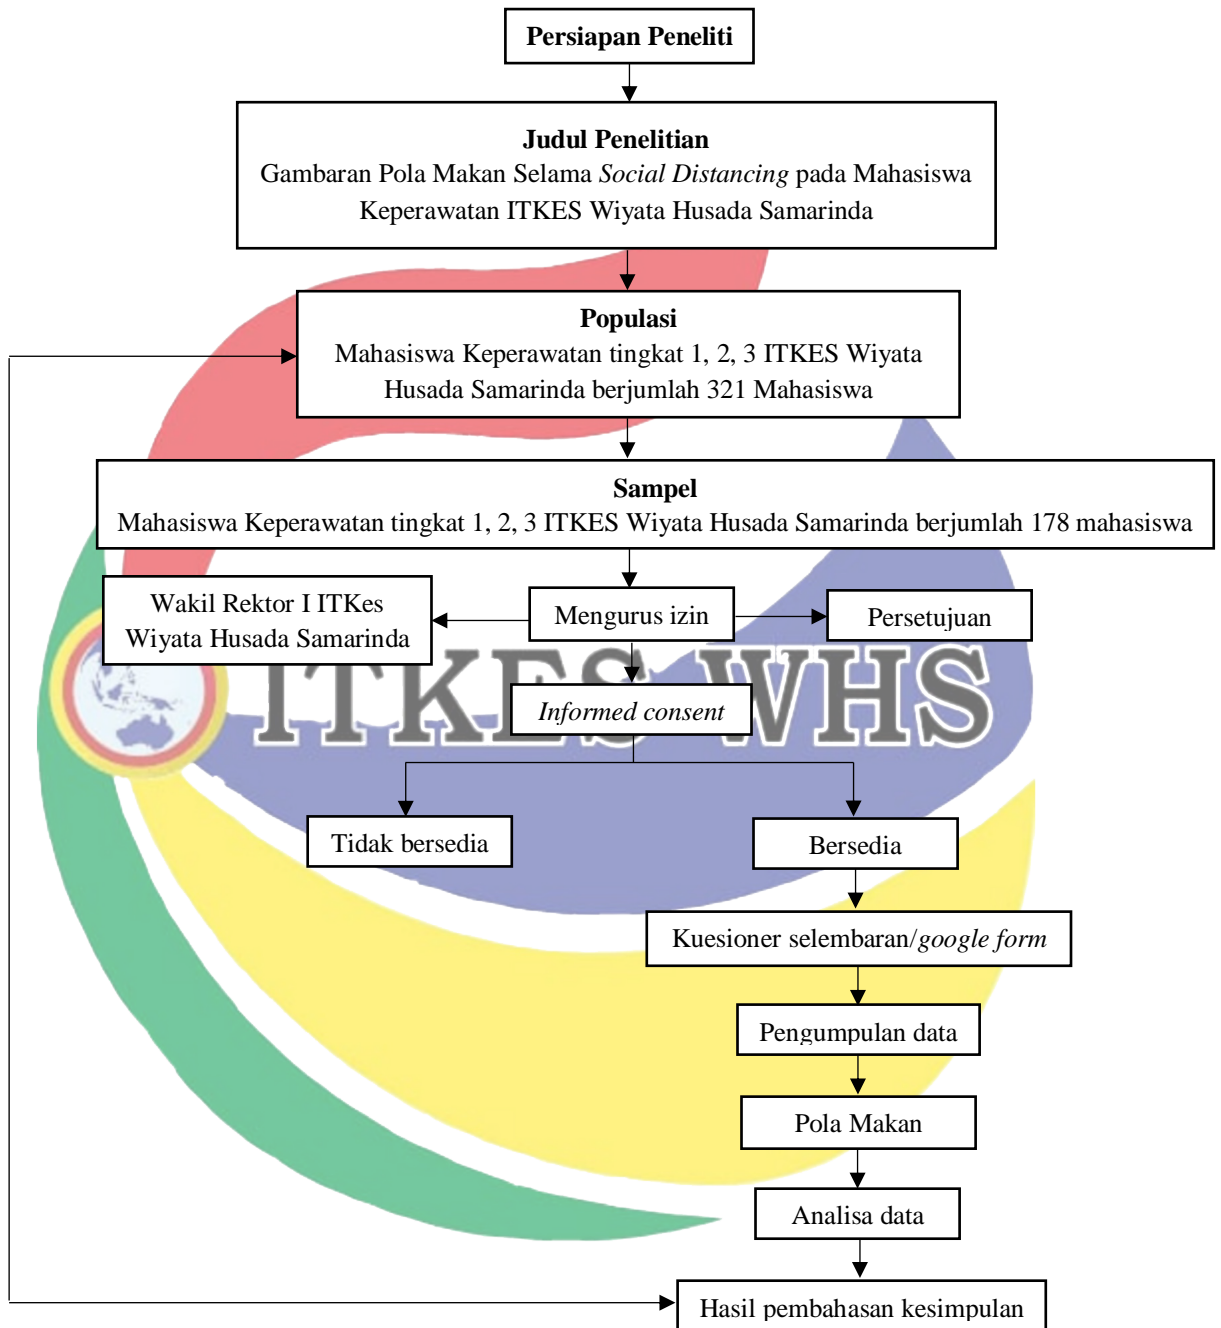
Persiapan Peneliti

Judul Penelitian
Gambaran Pola Makan Selama *Social Distancing* pada Mahasiswa Keperawatan ITKES Wiyata Husada Samarinda

Populasi
Mahasiswa Keperawatan tingkat 1, 2, 3 ITKES Wiyata Husada Samarinda berjumlah 321 Mahasiswa

Sampel
Mahasiswa Keperawatan tingkat 1, 2, 3 ITKES Wiyata Husada Samarinda berjumlah 178 mahasiswa

Wakil Rektor I ITKes Wiyata Husada Samarinda

Mengurus izin

Persetujuan

ITKES WHS

*Informed consent*

Tidak bersedia

Bersedia

Kuesioner selembaran/*google form*

Pengumpulan data

Pola Makan

Analisa data

Hasil pembahasan kesimpulan